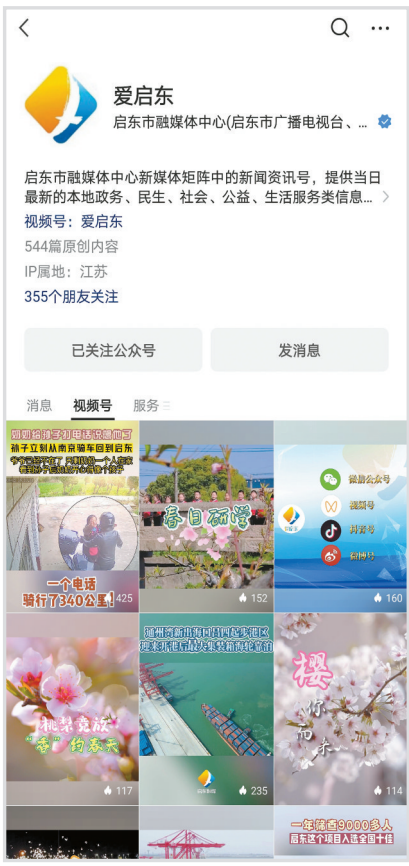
爱启东

启东市融媒体中心(启东市广播电视台、...

启东市融媒体中心新媒体矩阵中的新闻资讯号，提供当日最新的本地政务、民生、社会、公益、生活服务类信息...

视频号：爱启东

544篇原创内容

IP属地：江苏

355个朋友关注

已关注公众号

发消息

消息 视频号 服务

奶奶给孙子打电话说腿伤了 孙子立刻从南京骑车回到启东

一个电话 骑行了340公里！

425

春日研学

152

微信公众号

视频号

抖音号

微博号

160

桃花盛放 "香"约春天

117

通州湾新出海口吕四起步港区 重要配套工程基本完成

235

樱 你而来

114

一年接待9000多人 启东这个项目入选全国十佳